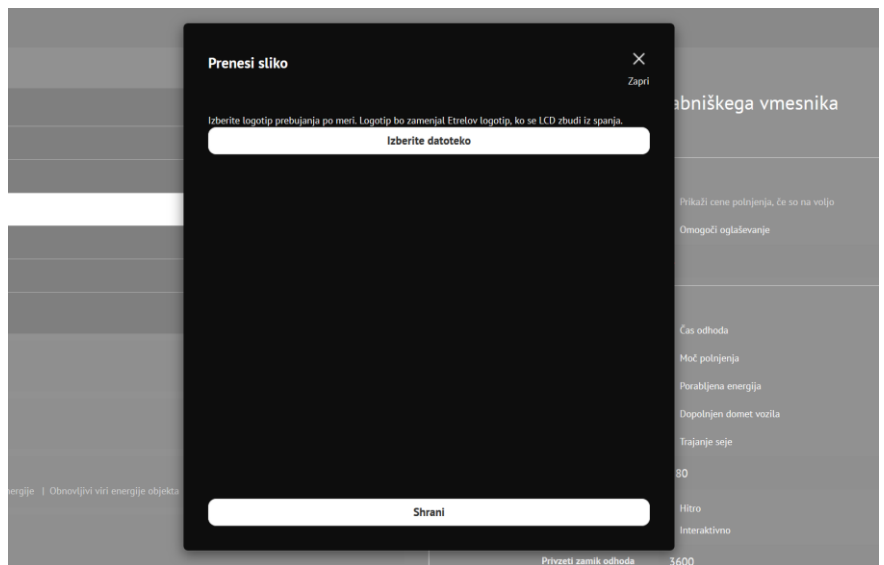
Prenesi sliko

Zapri

Izberite logotip prebujanja po meri. Logotip bo zamenjal Etrelov logotip, ko se LCD zbudi iz spanja.

Izberite datoteko

Shrani

abniškega vmesnika

Prikaži cene polnjenja, če so na voljo

Omogoči oglaševanje

Čas odhoda

Moč polnjenja

Porabljena energija

Dopolnjen domet vozila

Trajanje seje

80

Hitro

Interaktivno

Privzeti zamik odhoda

3600

ergije | Obnovljivi viri energije objekta